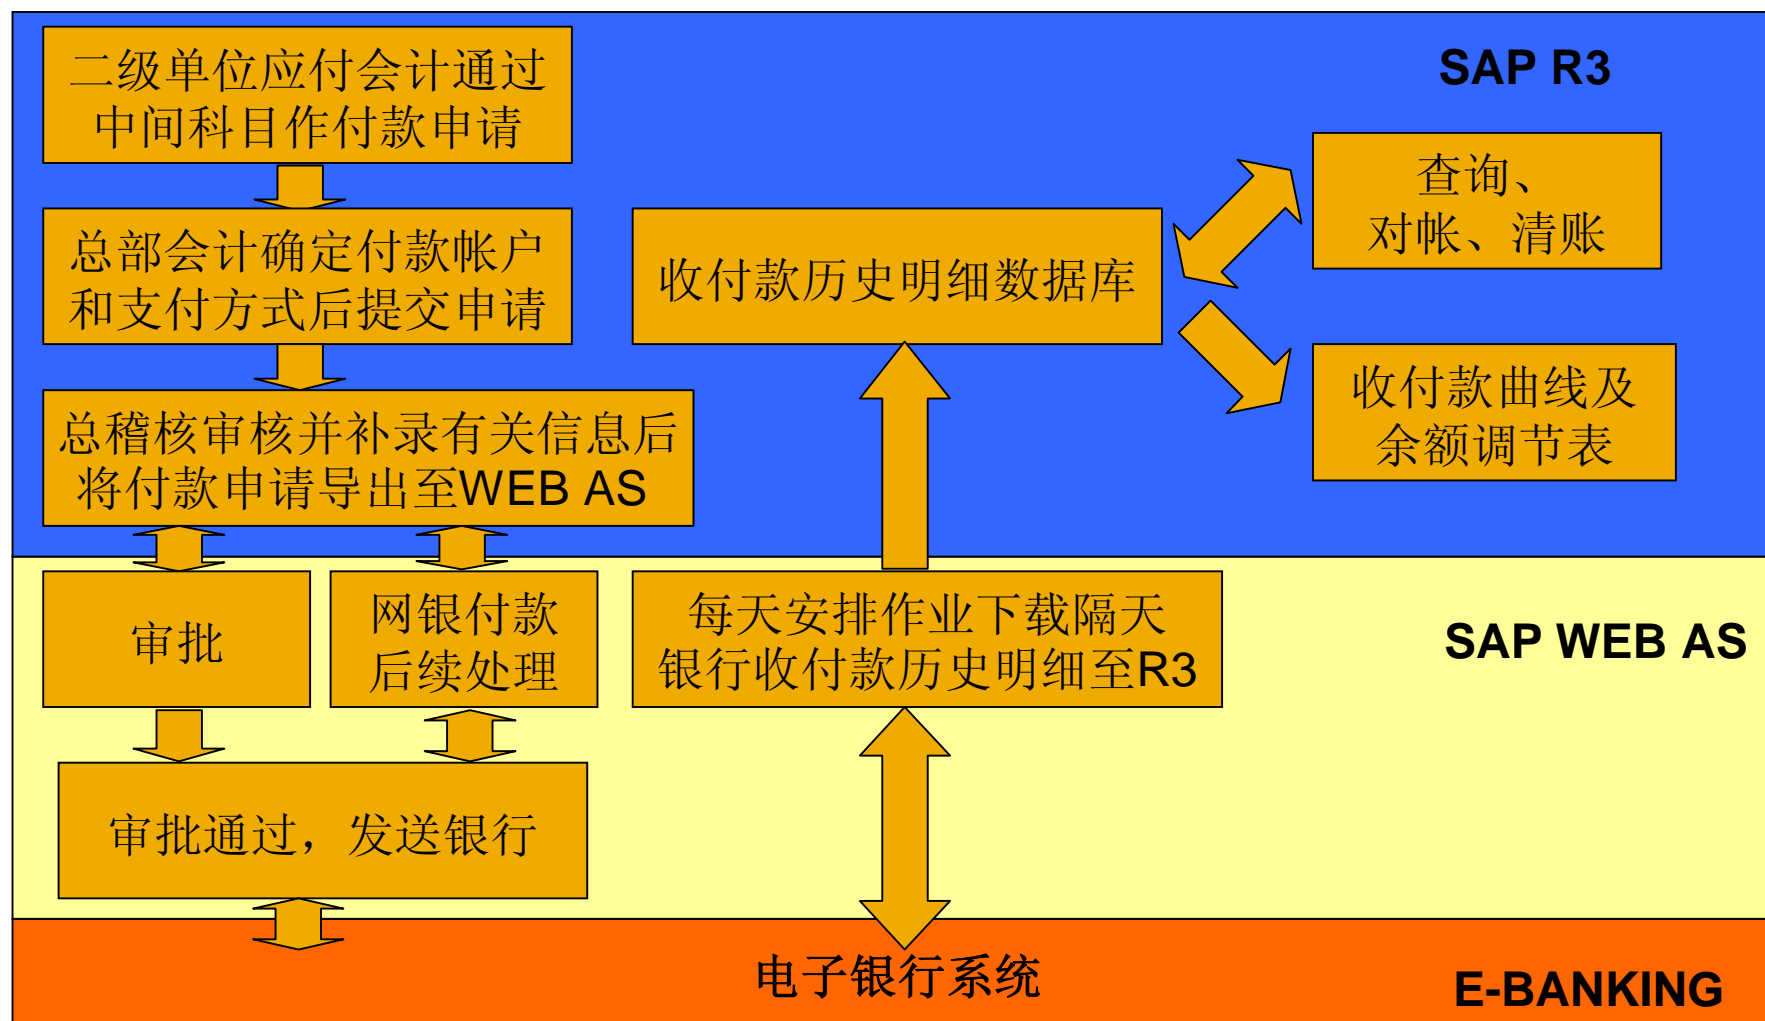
SAP R3

二级单位应付会计通过中间科目作付款申请

总部会计确定付款帐户和支付方式后提交申请

总稽核审核并补录有关信息后将付款申请导出至WEB AS

收付款历史明细数据库

查询、对帐、清账

收付款曲线及余额调节表

SAP WEB AS

审批

网银付款后续处理

每天安排作业下载隔天银行收付款历史明细至R3

审批通过，发送银行

电子银行系统

E-BANKING